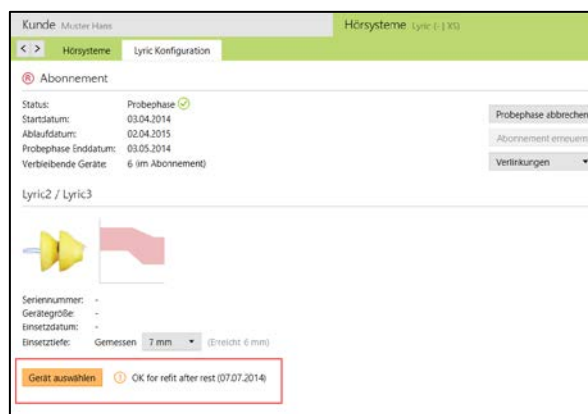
Kunde Muster Hans

Hörsysteme Lyric (-) XG

< >

Hörsysteme

Lyric Konfiguration

Abonnement

Status: Probephase

Startdatum: 03.04.2014

Ablaufdatum: 02.04.2015

Probephase Enddatum: 03.05.2014

Verbleibende Geräte: 6 (im Abonnement)

Probephase abbrechen

Abonnement erneuern

Verlinkungen

Lyric2 / Lyric3

Seriennummer: -

Gerätegröße: -

Einsetzdatum: -

Einsetztiefe: Gemessen 7 mm (Erreicht 6 mm)

Gerät auswählen

OK for refit after rest (07.07.2014)